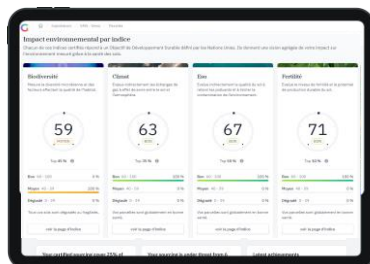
Impact environnemental par indice

Biodiversité

59

Climat

63

Eau

67

Fertilité

71

Bon

Moyen

Dégradé

Bon

Moyen

Dégradé

Bon

Moyen

Dégradé

Bon

Moyen

Dégradé

Your certified acres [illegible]

Your acreage is under those from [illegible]

Latest achievements